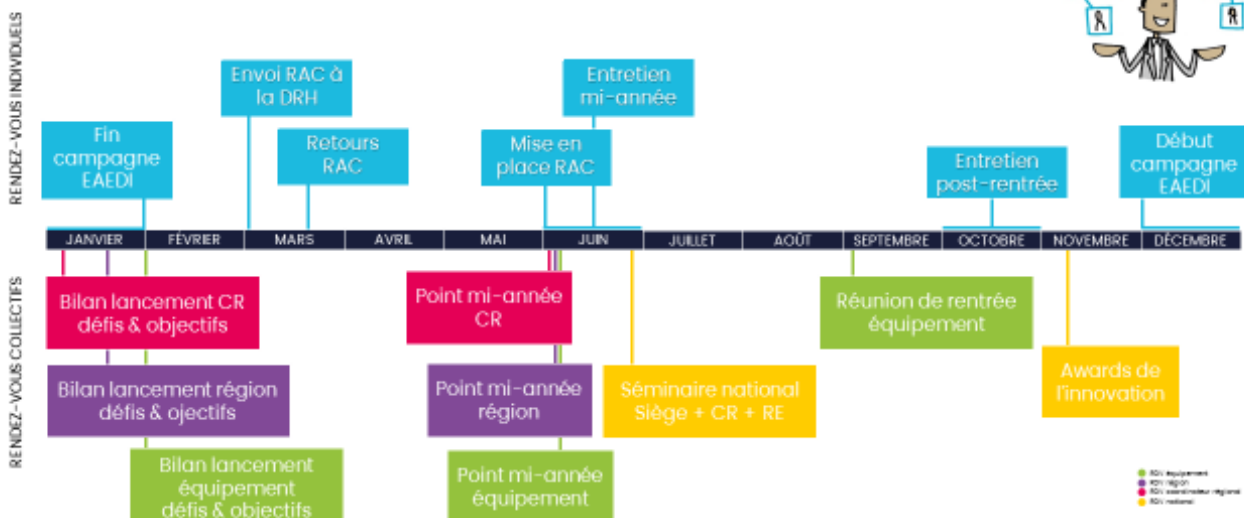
RENDEZ-VOUS INDIVIDUELS

Fin campagne EAEDI

Envoi RAC à la DRH

Retours RAC

Mise en place RAC

Entretien mi-année

Entretien post-rentrée

Début campagne EAEDI

JANVIER | FÉVRIER | MARS | AVRIL | MAI | JUIN | JUILLET | AOÛT | SEPTEMBRE | OCTOBRE | NOVEMBRE | DÉCEMBRE

RENDEZ-VOUS COLLECTIFS

Bilan lancement CR défis & objectifs

Bilan lancement région défis & ojectifs

Bilan lancement équipement défis & objectifs

Point mi-année CR

Point mi-année région

Point mi-année équipement

Séminaire national Siège + CR + RE

Réunion de rentrée équipement

Awards de l'innovation

RDV équipement
RDV région
RDV coordinateur régional
RDV national